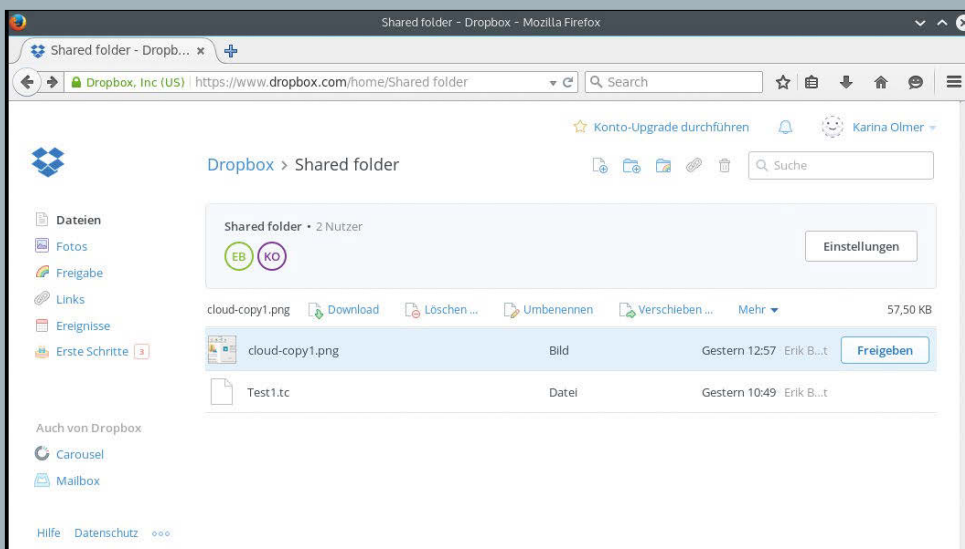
Shared folder - Dropbox - Mozilla Firefox

Shared folder - Dropb... ×

Dropbox, Inc (US) | https://www.dropbox.com/home/Shared folder

Search

Konto-Upgrade durchführen

Karina Olmer

Dropbox > Shared folder

Suche

Dateien
Fotos
Freigabe
Links
Ereignisse
Erste Schritte 3

Shared folder • 2 Nutzer

EB KO

Einstellungen

cloud-copy1.png Download Löschen ... Umbenennen Verschieben ... Mehr 57,50 KB

| | | | |
|---|---|---|---|
| cloud-copy1.png | Bild | Gestern 12:57 Erik B...t | Freigeben |
| Test1.tc | Datei | Gestern 10:49 Erik B...t | |

Auch von Dropbox
Carousel
Mailbox

Hilfe Datenschutz ooo